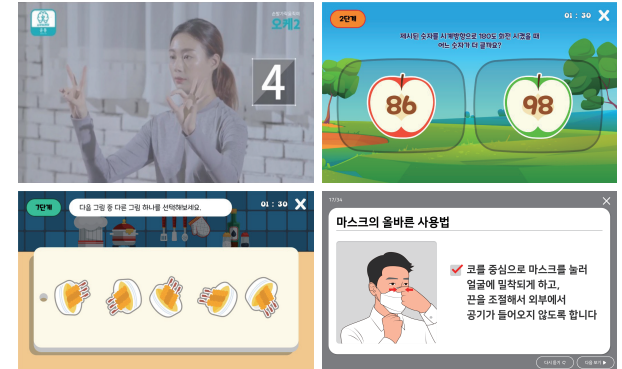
오케2

4

2단계

01 : 30

제시된 숫자를 시계방향으로 180도 회전 시켰을 때 어느 숫자가 더 클까요?

86

98

7단계

다음 그림 중 다른 그림 하나를 선택해보세요.

01 : 30

17/34

마스크의 올바른 사용법

코를 중심으로 마스크를 눌러 얼굴에 밀착되게 하고, 끈을 조절해서 외부에서 공기가 들어오지 않도록 합니다

다시듣기

다음보기 ▶